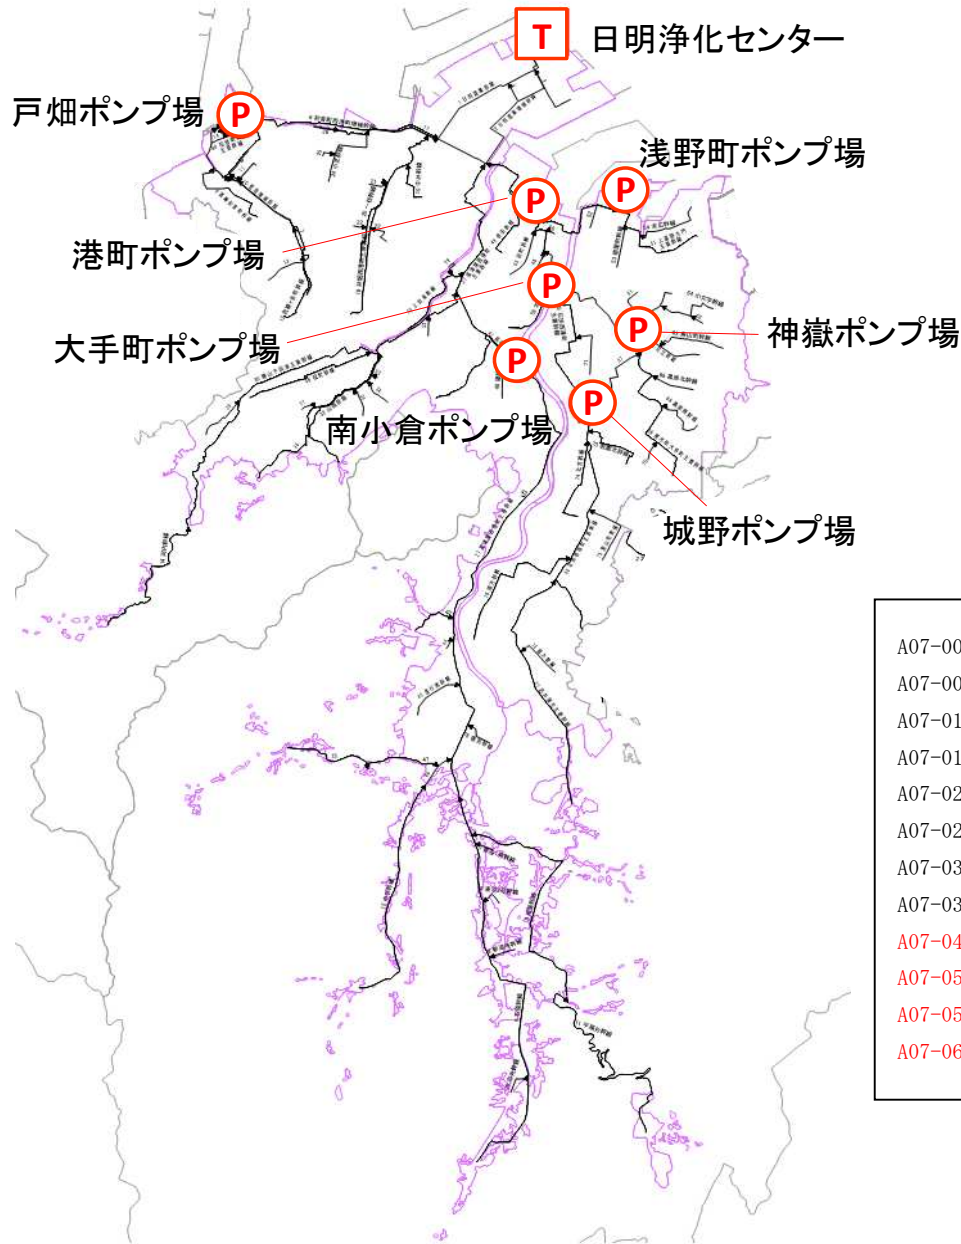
T 日明浄化センター

戸畑ポンプ場 P

浅野町ポンプ場 P

P 港町ポンプ場

P 大手町ポンプ場

P 神嶽ポンプ場

P 南小倉ポンプ場

P 城野ポンプ場

A07-00
A07-00
A07-01
A07-01
A07-02
A07-02
A07-03
A07-03
A07-04
A07-05
A07-05
A07-06